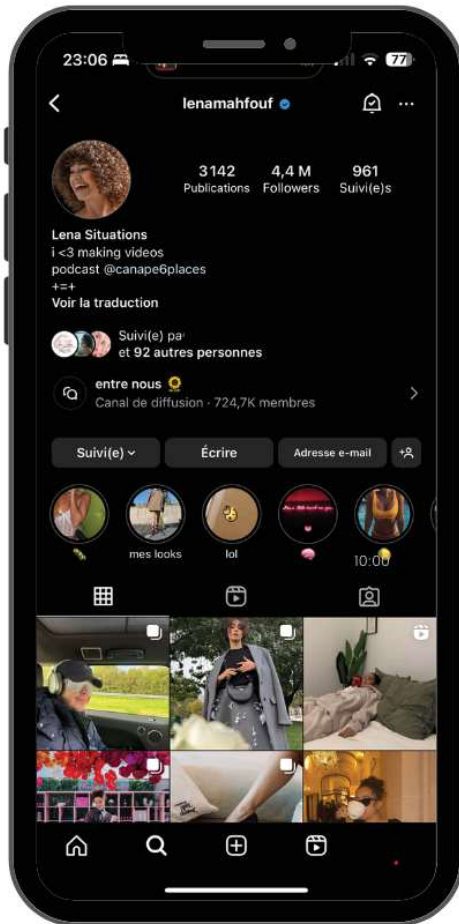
23:06 77

lenamahfouf

3142 Publications
4,4 M Followers
961 Suivi(e)s

Lena Situations
i <3 making videos
podcast @canape6places
+=+
Voir la traduction

Suivi(e) pa
et 92 autres personnes

entre nous
Canal de diffusion · 724,7K membres

Suivi(e)
Écrire
Adresse e-mail

mes looks
lol
10:00